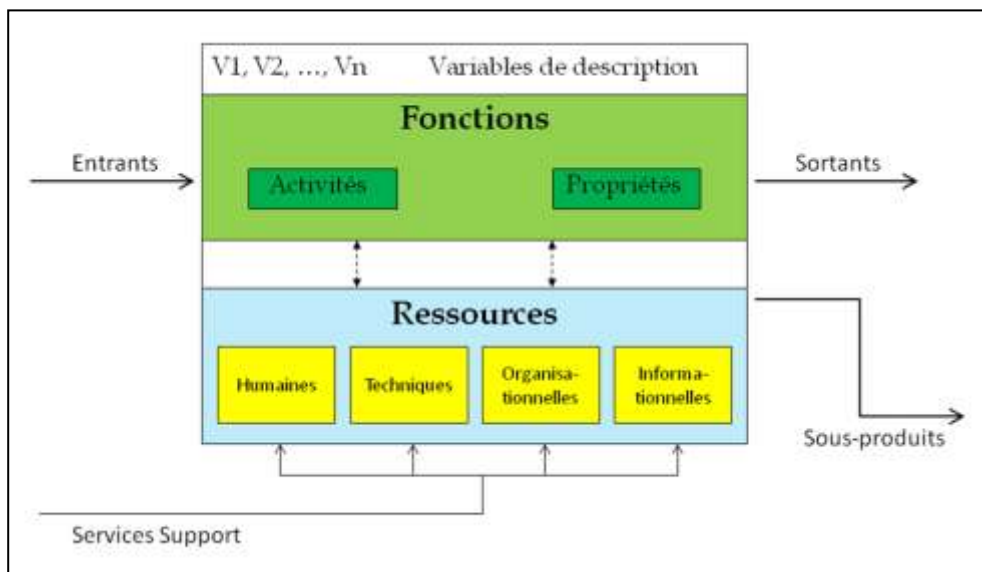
V1, V2, ..., Vn Variables de description

Fonctions

Entrants

Activités

Propriétés

Sortants

Ressources

Humaines

Techniques

Organisationnelles

Informationnelles

Sous-produits

Services Support